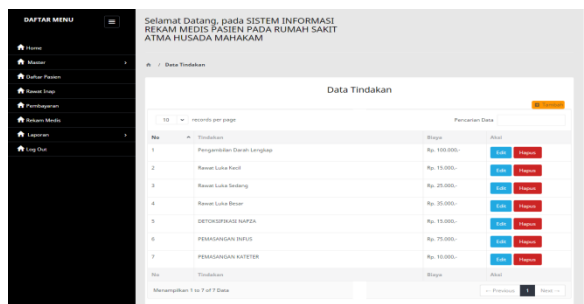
DAFTAR MENU

Home
Master
Daftar Pasien
Rawat Inap
Pembayaran
Rekam Medis
Laporan
Log Out

Selamat Datang, pada SISTEM INFORMASI REKAM MEDIS PASIEN PADA RUMAH SAKIT ATMA HUSADA MAHAKAM

Data Tindakan

Data Tindakan

Tambah

10 records per page

Pencarian Data

| No | Tindakan | Biaya | Aksi |
|---|---|---|---|
| 1 | Pengambilan Darah Lengkap | Rp. 100.000,- | Edit Hapus |
| 2 | Rawat Luka Kecil | Rp. 15.000,- | Edit Hapus |
| 3 | Rawat Luka Sedang | Rp. 25.000,- | Edit Hapus |
| 4 | Rawat Luka Besar | Rp. 35.000,- | Edit Hapus |
| 5 | DETOKSIFIKASI NAPZA | Rp. 15.000,- | Edit Hapus |
| 6 | PEMASANGAN INFUS | Rp. 75.000,- | Edit Hapus |
| 7 | PEMASANGAN KATETER | Rp. 10.000,- | Edit Hapus |
| No | Tindakan | Biaya | Aksi |

Menampilkan 1 to 7 of 7 Data

← Previous 1 Next →